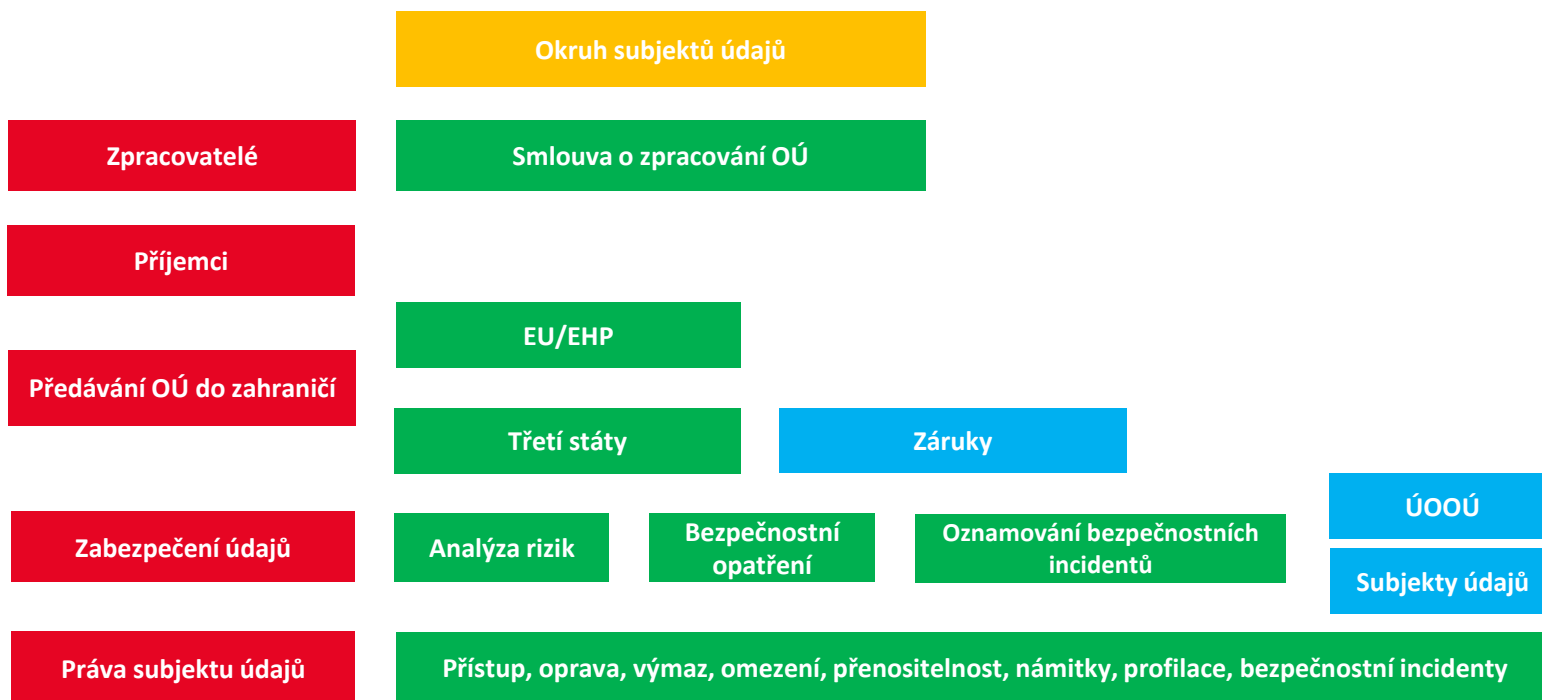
Okruh subjektů údajů

Zpracovatelé

Smlouva o zpracování OÚ

Příjemci

EU/EHP

Předávání OÚ do zahraničí

Třetí státy

Záruky

ÚOOÚ

Zabezpečení údajů

Analýza rizik

Bezpečnostní opatření

Oznamování bezpečnostních incidentů

Subjekty údajů

Práva subjektu údajů

Přístup, oprava, výmaz, omezení, přenositelnost, námitky, profilace, bezpečnostní incidenty